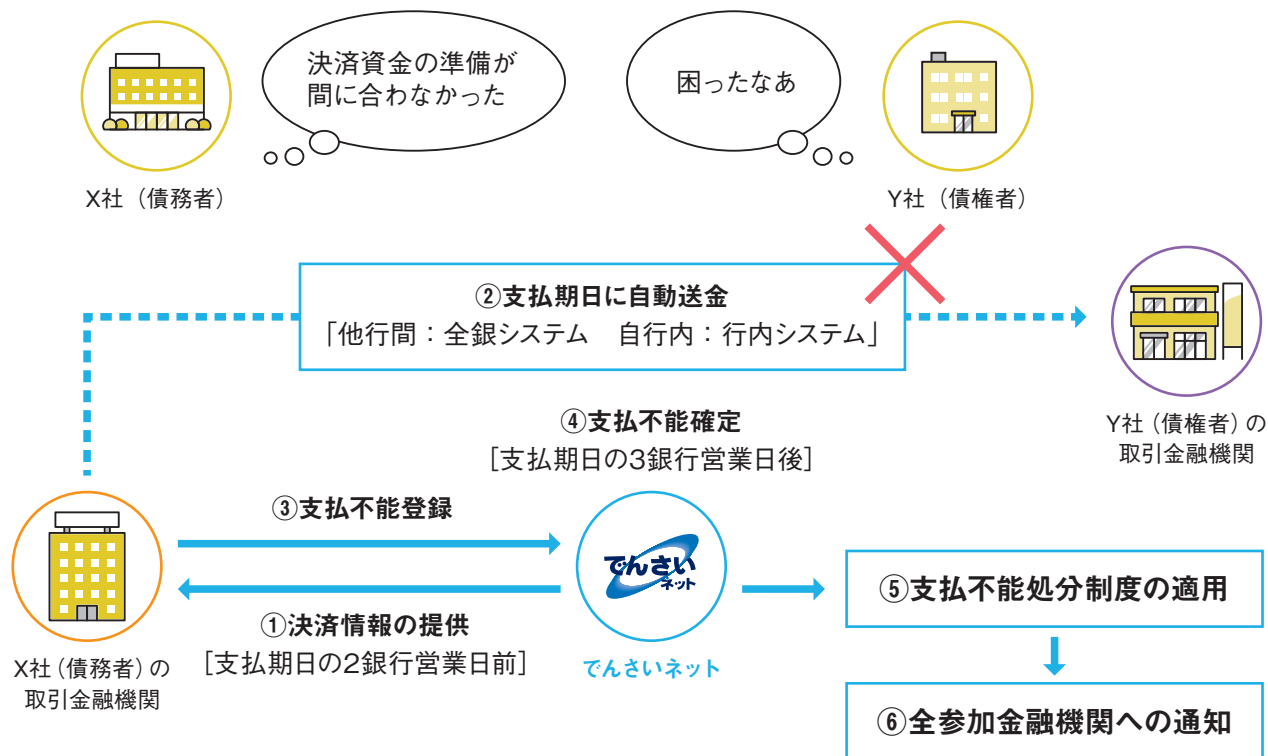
決済資金の準備が間に合わなかった

困ったなあ

X社（債務者）

Y社（債権者）

②支払期日に自動送金
「他行間：全銀システム　自行内：行内システム」

Y社（債権者）の取引金融機関

④支払不能確定
［支払期日の3銀行営業日後］

③支払不能登録

①決済情報の提供
［支払期日の2銀行営業日前］

でんさいネット

でんさいネット

X社（債務者）の取引金融機関

⑤支払不能処分制度の適用

⑥全参加金融機関への通知